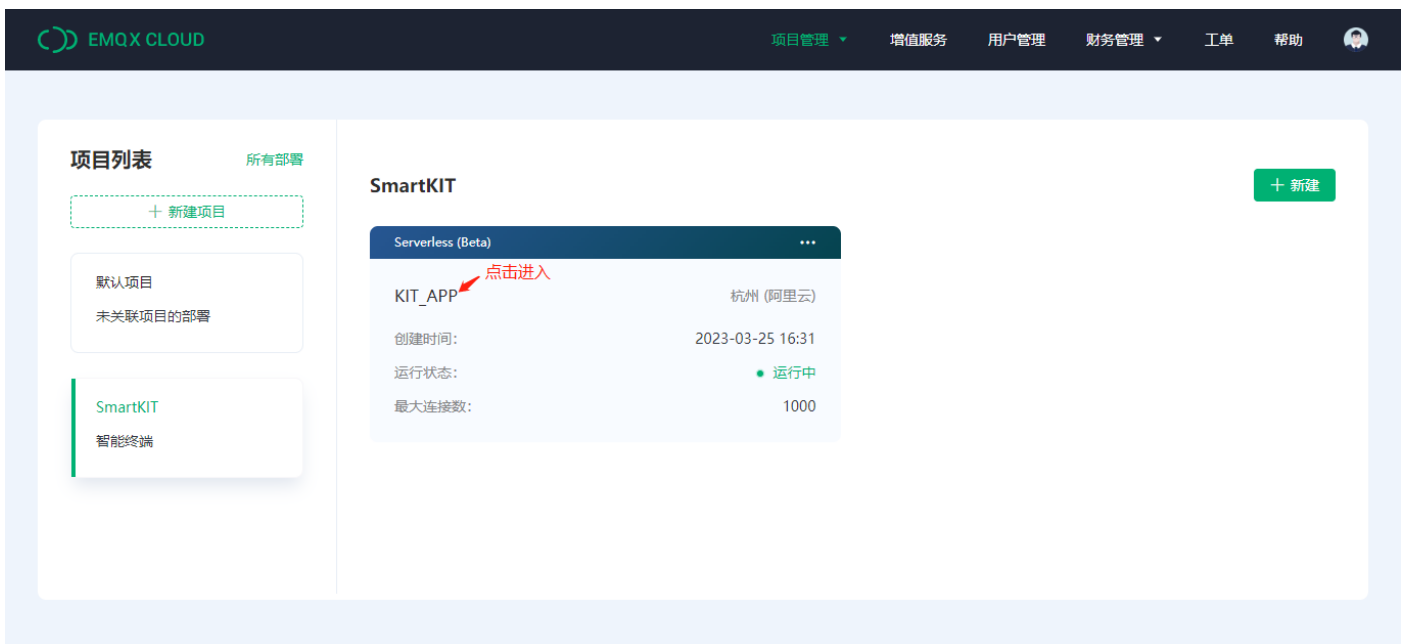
EMQX CLOUD

项目管理 增值服务 用户管理 财务管理 工单 帮助

项目列表 所有部署

+ 新建项目

默认项目
未关联项目的部署

SmartKIT
智能终端

SmartKIT

+ 新建

Serverless (Beta) ···

点击进入

KIT_APP 杭州 (阿里云)

创建时间: 2023-03-25 16:31

运行状态: 运行中

最大连接数: 1000